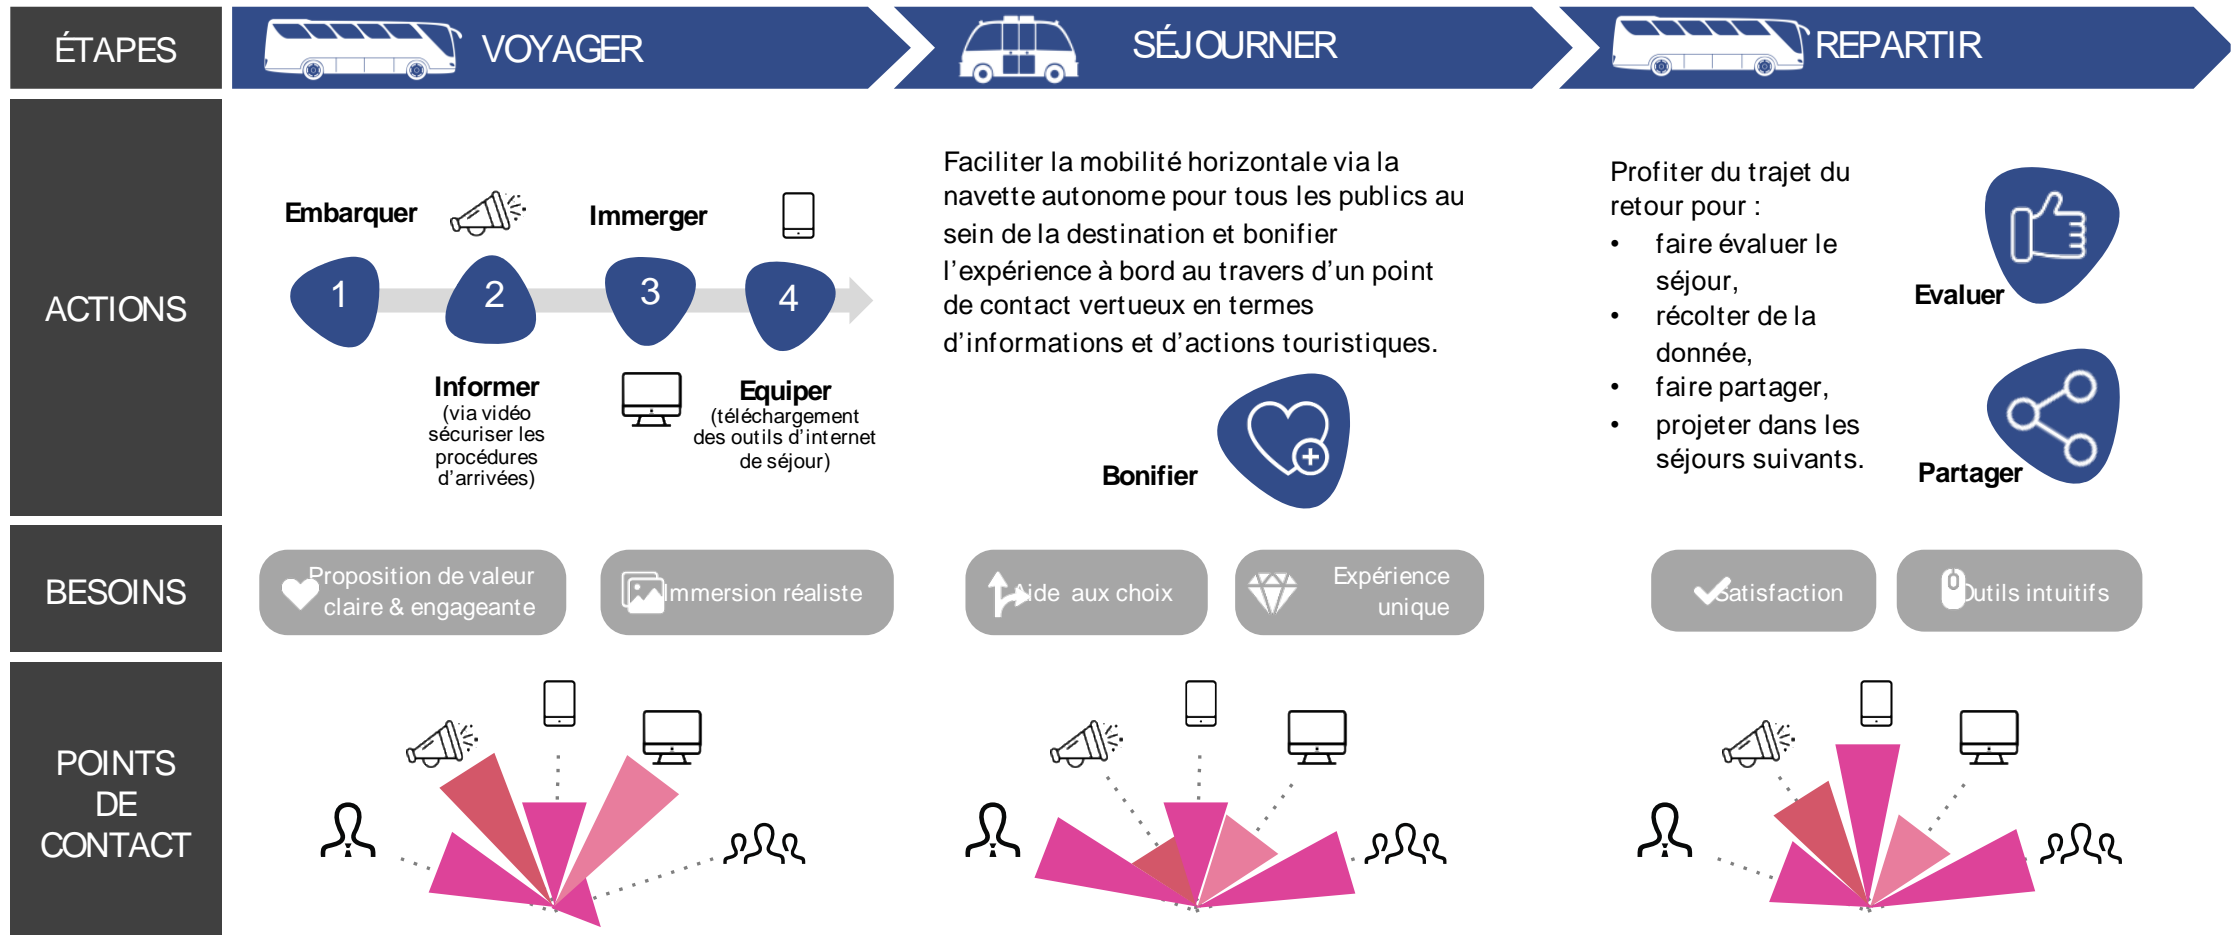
ÉTAPES

VOYAGER

SÉJOURNER

REPARTIR

ACTIONS

Embarquer

Immerger

1

2

3

4

Informer
(via vidéo sécuriser les procédures d'arrivées)

Equiper
(téléchargement des outils d'internet de séjour)

Faciliter la mobilité horizontale via la navette autonome pour tous les publics au sein de la destination et bonifier l'expérience à bord au travers d'un point de contact vertueux en termes d'informations et d'actions touristiques.

Bonifier

Profiter du trajet du retour pour :
• faire évaluer le séjour,
• récolter de la donnée,
• faire partager,
• projeter dans les séjours suivants.

Evaluer

Partager

BESOINS

Proposition de valeur claire & engageante

Immersion réaliste

Aide aux choix

Expérience unique

Satisfaction

Outils intuitifs

POINTS DE CONTACT